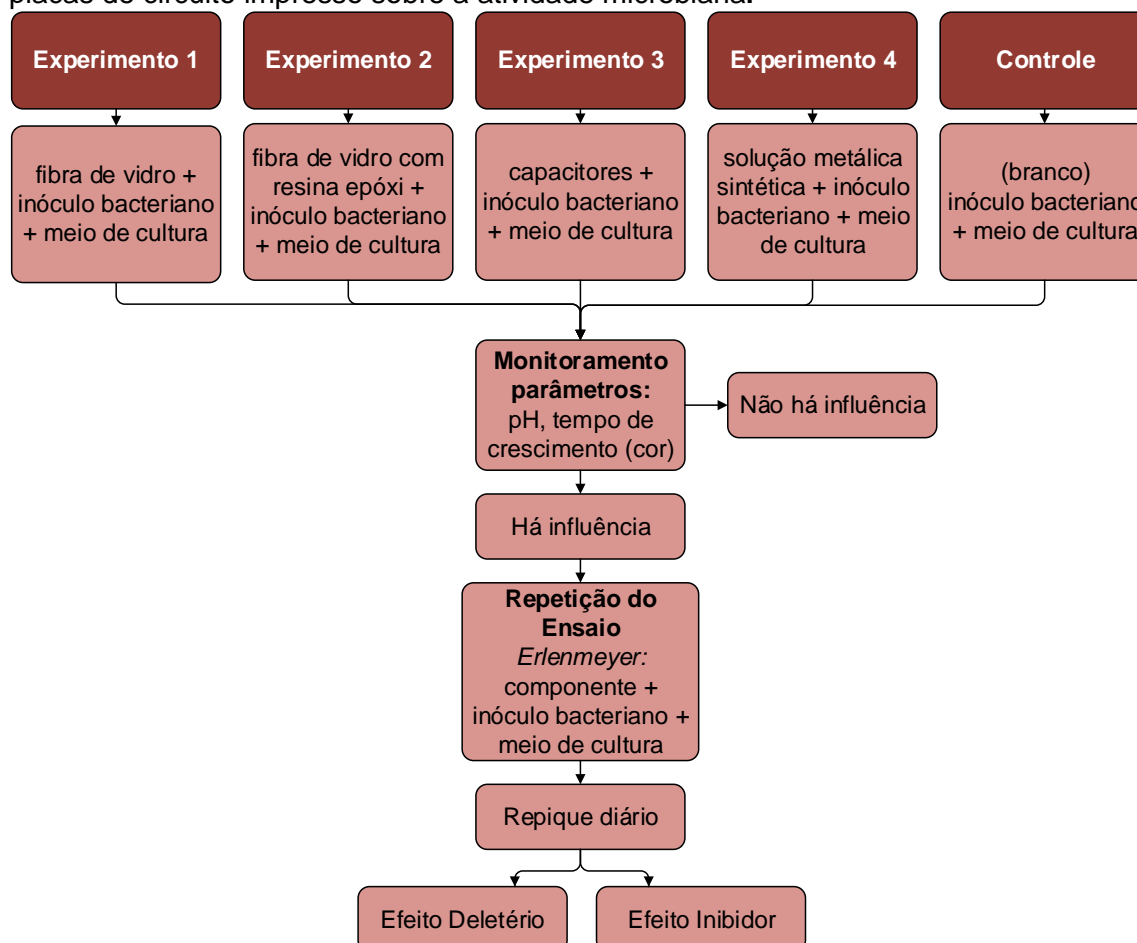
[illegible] de circuito impresso sobre a atividade microbiana.

Experimento 1

fibra de vidro + inóculo bacteriano + meio de cultura

Experimento 2

fibra de vidro com resina epóxi + inóculo bacteriano + meio de cultura

Experimento 3

capacitores + inóculo bacteriano + meio de cultura

Experimento 4

solução metálica sintética + inóculo bacteriano + meio de cultura

Controle

(branco) inóculo bacteriano + meio de cultura

**Monitoramento parâmetros:** pH, tempo de crescimento (cor)

Não há influência

Há influência

**Repetição do Ensaio** *Erlenmeyer:* componente + inóculo bacteriano + meio de cultura

Repique diário

Efeito Deletério

Efeito Inibidor